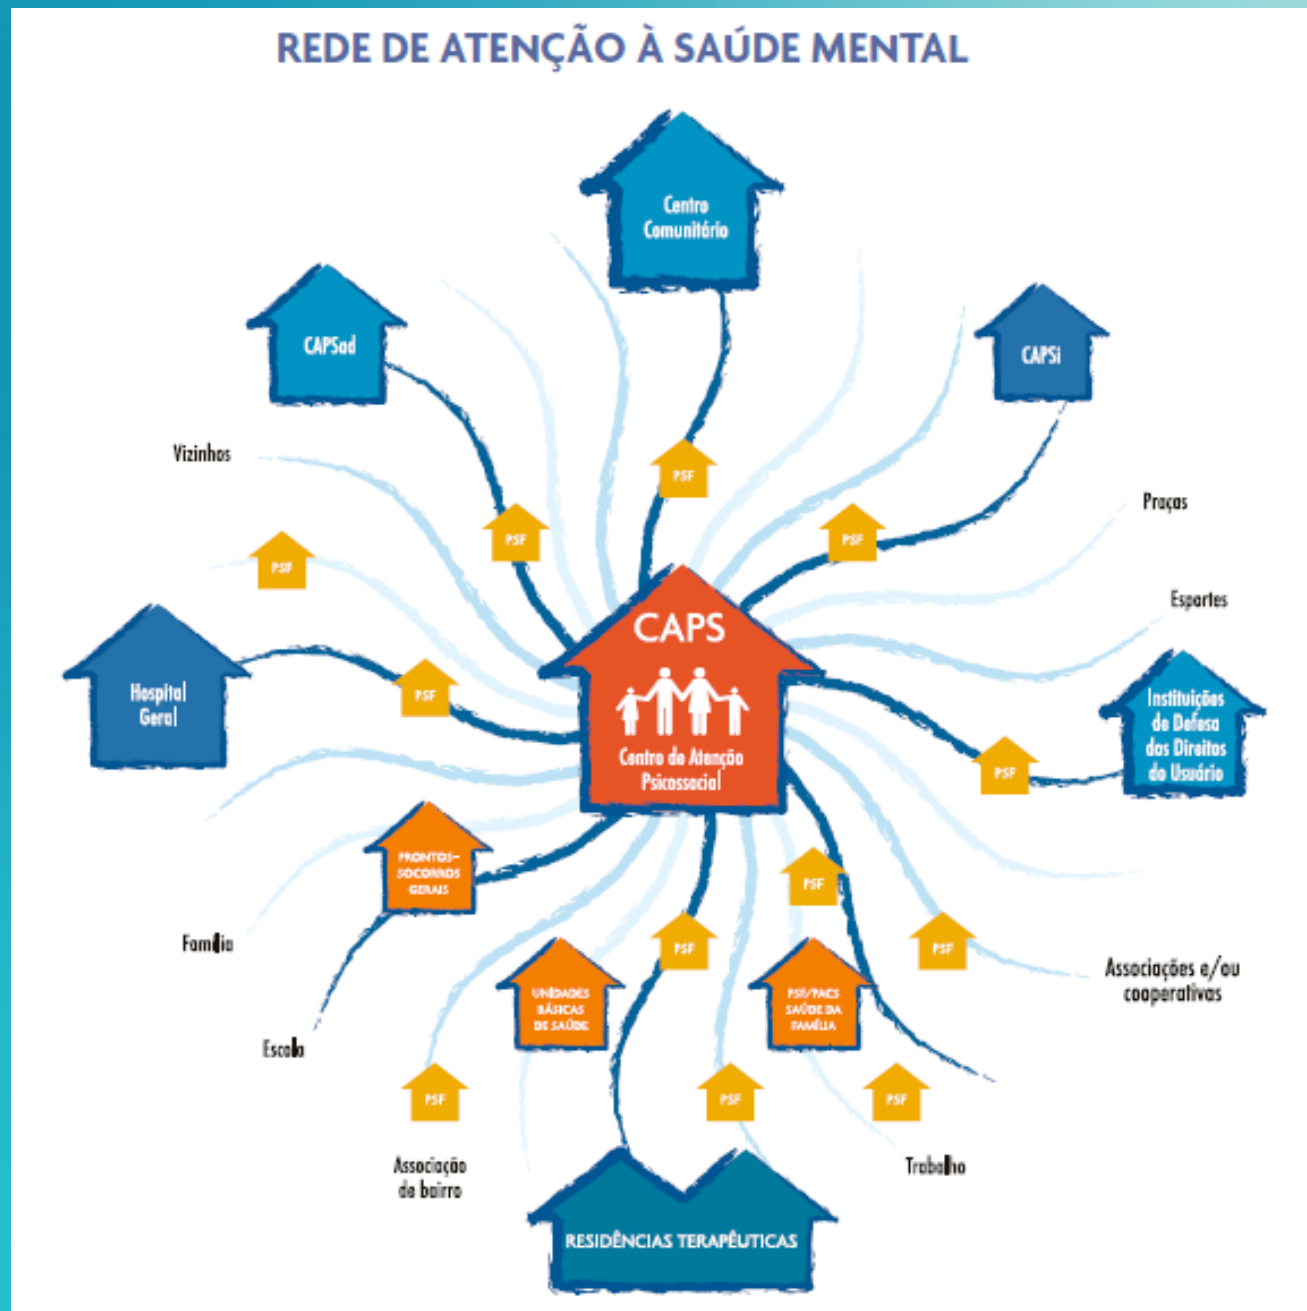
REDE DE ATENÇÃO À SAÚDE MENTAL

Centro Comunitário

CAPSad

CAPSi

Vizinhos

PSF

PSF

PSF

PSF

Praças

Esportes

CAPS

Centro de Atenção Psicossocial

Hospital Geral

PSF

Instituições de Defesa dos Direitos do Usuário

PSF

PRONTOS-SOCORROS GERAIS

PSF

Família

PSF

PSF

Associações e/ou cooperativas

UNIDADES BÁSICAS DE SAÚDE

PSF/PACS SAÚDE DA FAMÍLIA

Escola

PSF

PSF

PSF

Associação de bairro

Trabalho

RESIDÊNCIAS TERAPÊUTICAS